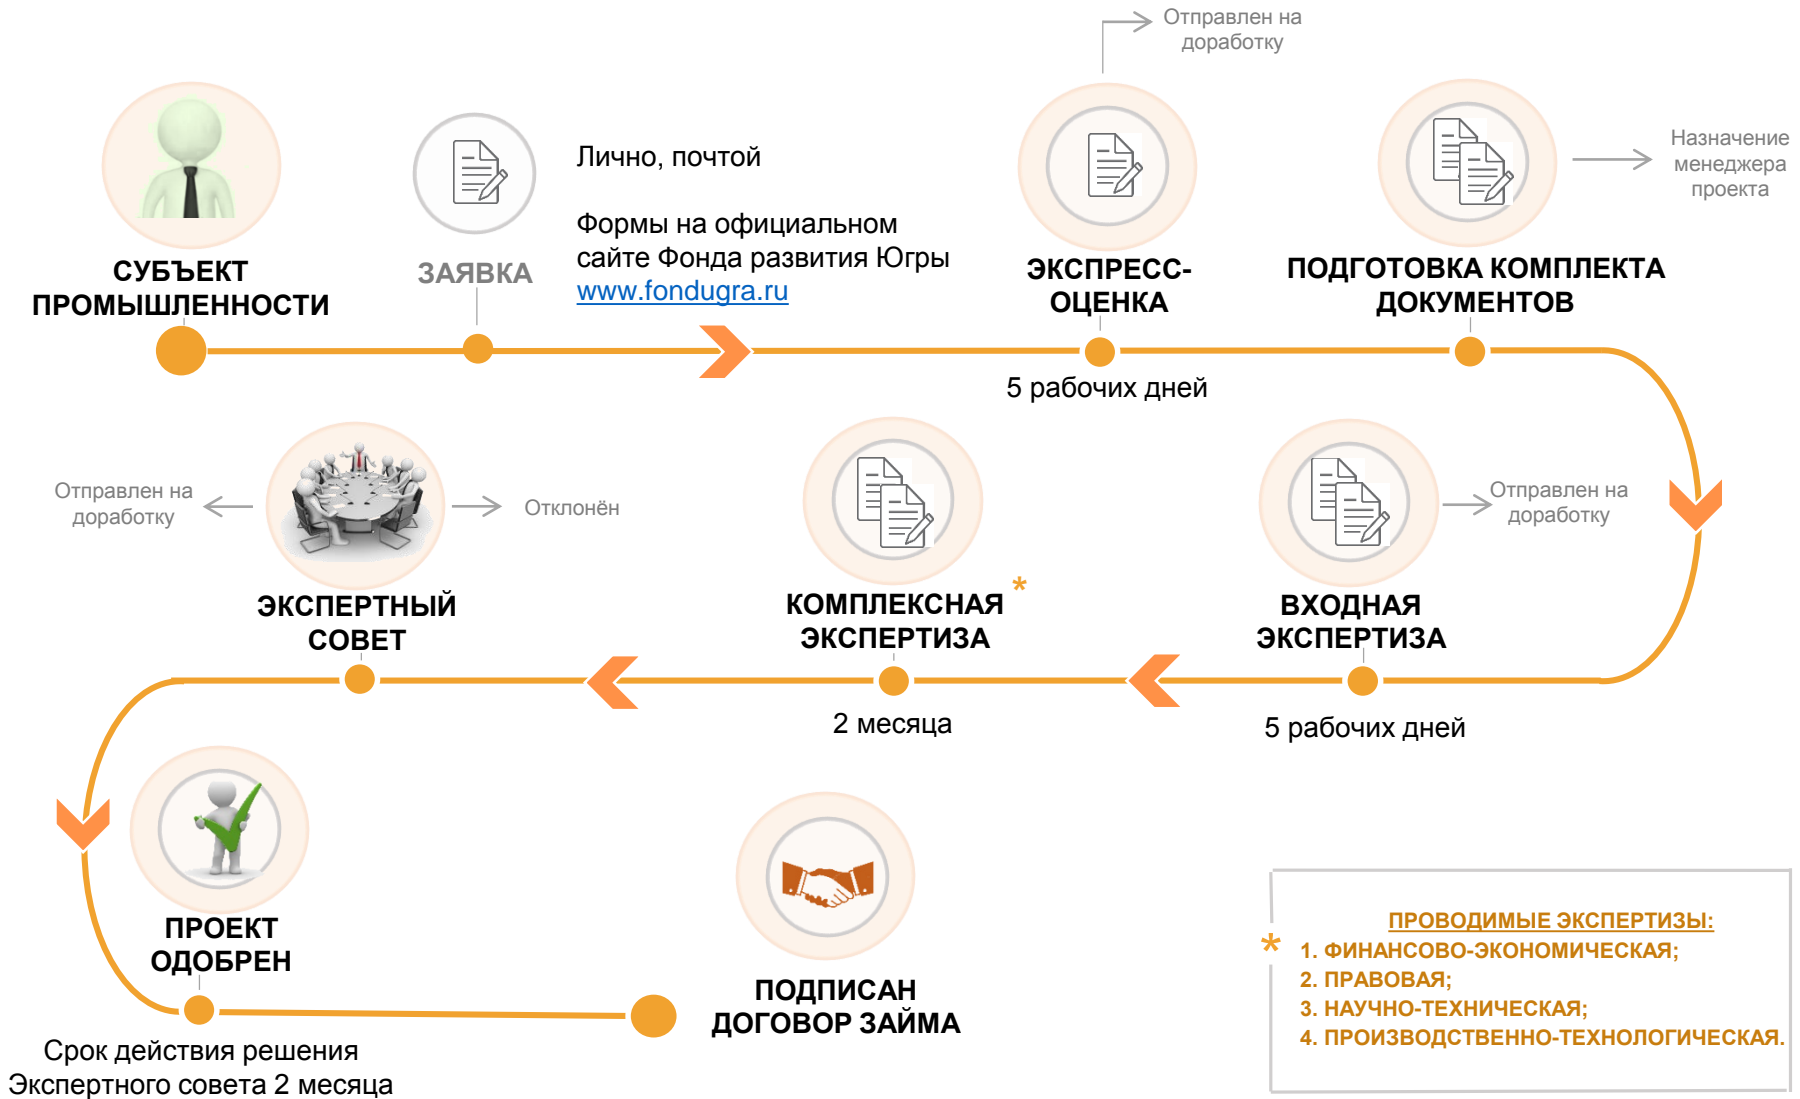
СУБЪЕКТ ПРОМЫШЛЕННОСТИ

ЗАЯВКА

Лично, почтой

Формы на официальном сайте Фонда развития Югры www.fondugra.ru

Отправлен на доработку

ЭКСПРЕСС-ОЦЕНКА

5 рабочих дней

ПОДГОТОВКА КОМПЛЕКТА ДОКУМЕНТОВ

Назначение менеджера проекта

Отправлен на доработку

ВХОДНАЯ ЭКСПЕРТИЗА

5 рабочих дней

КОМПЛЕКСНАЯ ЭКСПЕРТИЗА *

2 месяца

Отправлен на доработку

Отклонён

ЭКСПЕРТНЫЙ СОВЕТ

ПРОЕКТ ОДОБРЕН

Срок действия решения Экспертного совета 2 месяца

ПОДПИСАН ДОГОВОР ЗАЙМА

*

ПРОВОДИМЫЕ ЭКСПЕРТИЗЫ:
1. ФИНАНСОВО-ЭКОНОМИЧЕСКАЯ;
2. ПРАВОВАЯ;
3. НАУЧНО-ТЕХНИЧЕСКАЯ;
4. ПРОИЗВОДСТВЕННО-ТЕХНОЛОГИЧЕСКАЯ.